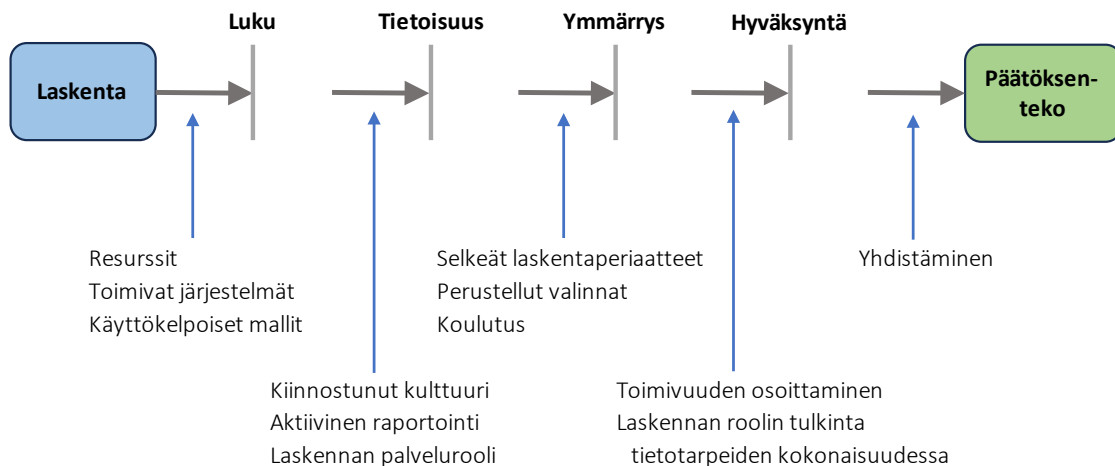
Luku
Tietoisuus
Ymmärrys
Hyväksyntä

Laskenta

Päätöksenteko

Resurssit
Toimivat järjestelmät
Käyttökelpoiset mallit

Kiinnostunut kulttuuri
Aktiivinen raportointi
Laskennan palvelurooli

Selkeät laskentaperiaatteet
Perustellut valinnat
Koulutus

Toimivuuden osoittaminen
Laskennan roolin tulkinta tietotarpeiden kokonaisuudessa

Yhdistäminen